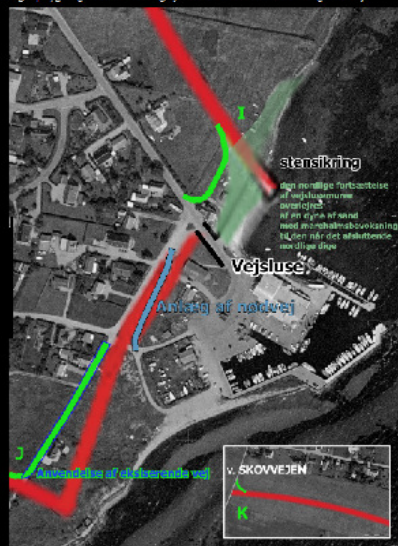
I

stensikring

den nordlige fortsættelse af vejslusemuren overdækkes af en dyne af sand med marehalmsbevoksning til den når det eksisterende nordlige dige

Vejsluse

Anlæg af nødvej

J

Anvendelse af eksisterende vej

v. SKOVVEJEN

K